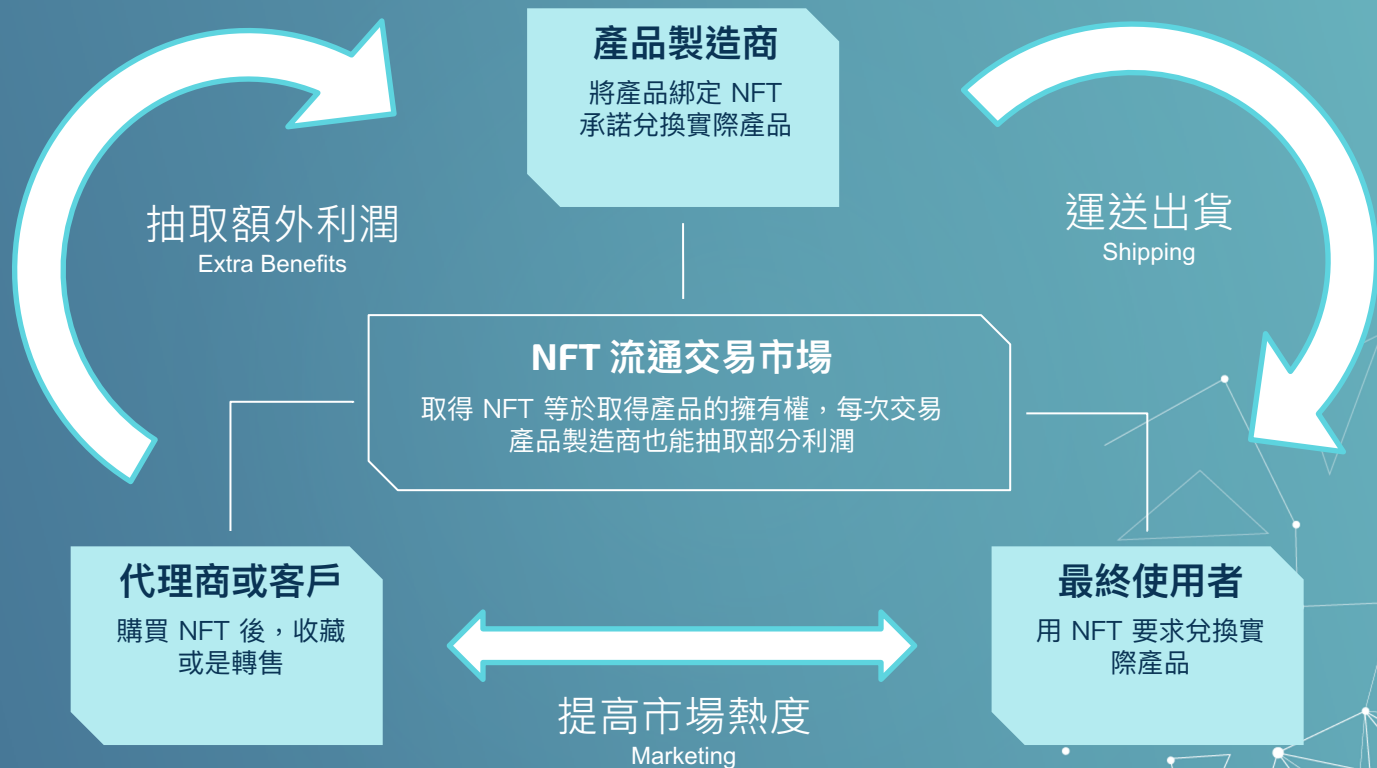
產品製造商

將產品綁定 NFT
承諾兌換實際產品

抽取額外利潤
Extra Benefits

運送出貨
Shipping

NFT 流通交易市場

取得 NFT 等於取得產品的擁有權，每次交易
產品製造商也能抽取部分利潤

代理商或客戶

購買 NFT 後，收藏
或是轉售

最終使用者

用 NFT 要求兌換實
際產品

提高市場熱度
Marketing